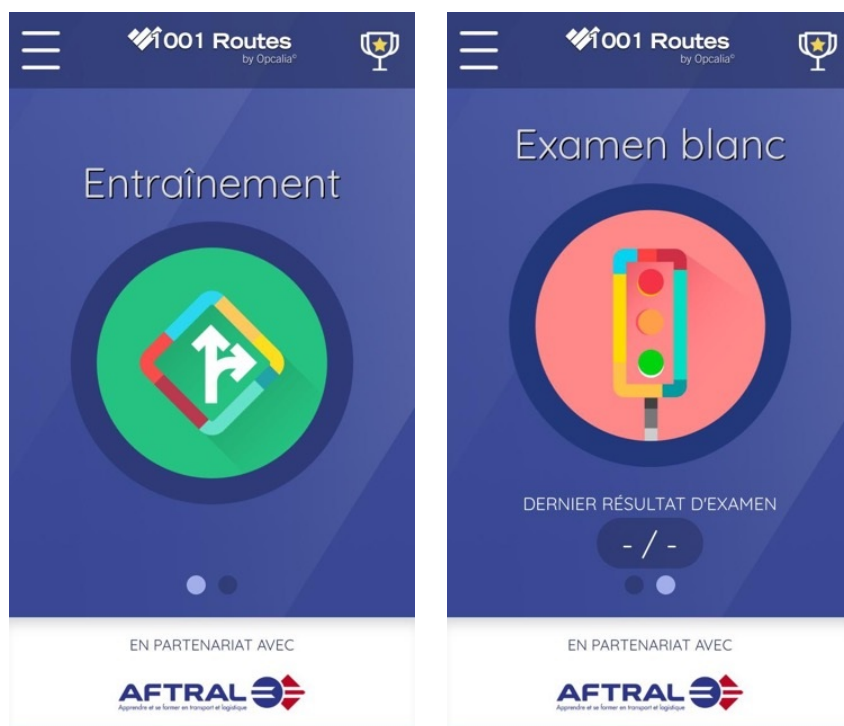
1001 Routes
by Opcalia®

Entraînement

EN PARTENARIAT AVEC

AFTRAL
Apprendre et se former en transport et logistique

1001 Routes
by Opcalia®

Examen blanc

DERNIER RÉSULTAT D'EXAMEN

- / -

EN PARTENARIAT AVEC

AFTRAL
Apprendre et se former en transport et logistique